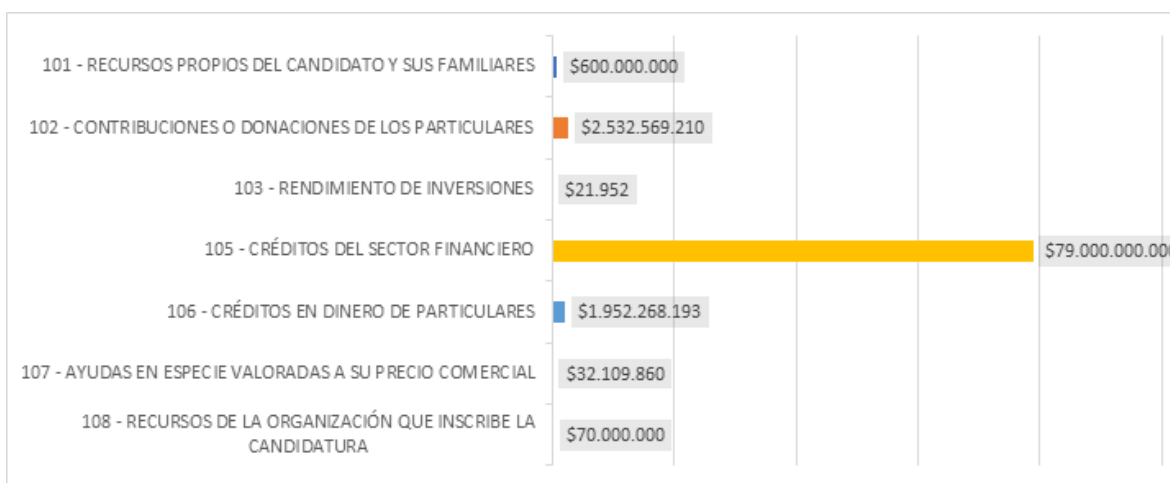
101 - RECURSOS PROPIOS DEL CANDIDATO Y SUS FAMILIARES $600.000.000

102 - CONTRIBUCIONES O DONACIONES DE LOS PARTICULARES $2.532.569.210

103 - RENDIMIENTO DE INVERSIONES $21.952

105 - CRÉDITOS DEL SECTOR FINANCIERO $79.000.000.00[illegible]

106 - CRÉDITOS EN DINERO DE PARTICULARES $1.952.268.193

107 - AYUDAS EN ESPECIE VALORADAS A SU PRECIO COMERCIAL $32.109.860

108 - RECURSOS DE LA ORGANIZACIÓN QUE INSCRIBE LA CANDIDATURA $70.000.000